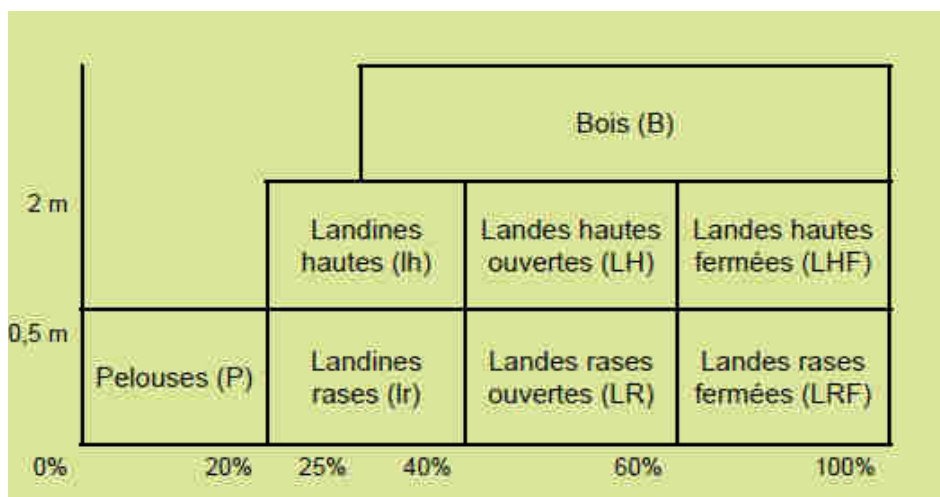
Bois (B)

2 m

Landines hautes (lh)

Landes hautes ouvertes (LH)

Landes hautes fermées (LHF)

0,5 m

Pelouses (P)

Landines rases (lr)

Landes rases ouvertes (LR)

Landes rases fermées (LRF)

0%

20%

25%

40%

60%

100%